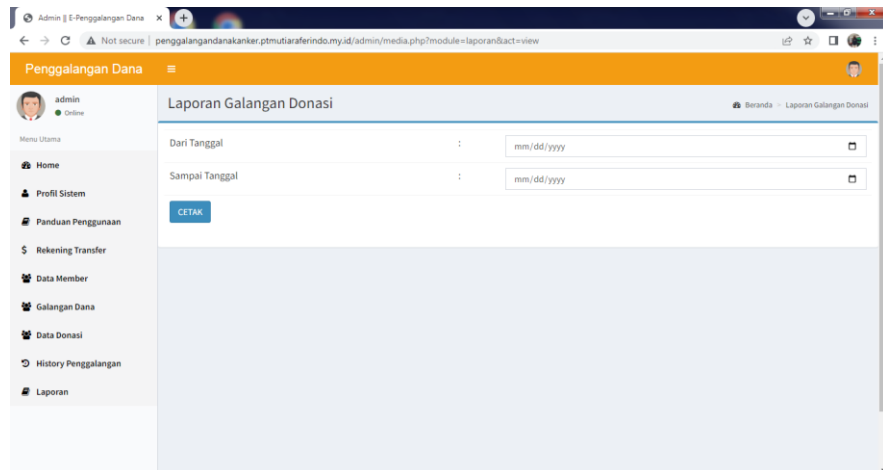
Admin || E-Penggalangan Dana ×

Not secure | penggalangandanakanker.ptmutiaraferindo.my.id/admin/media.php?module=laporan&act=view

Penggalangan Dana ≡

admin
Online

Menu Utama

Home

Profil Sistem

Panduan Penggunaan

Rekening Transfer

Data Member

Galangan Dana

Data Donasi

History Penggalangan

Laporan

Laporan Galangan Donasi

Beranda > Laporan Galangan Donasi

| Dari Tanggal | : | mm/dd/yyyy |
|---|---|---|
| Sampai Tanggal | : | mm/dd/yyyy |

CETAK